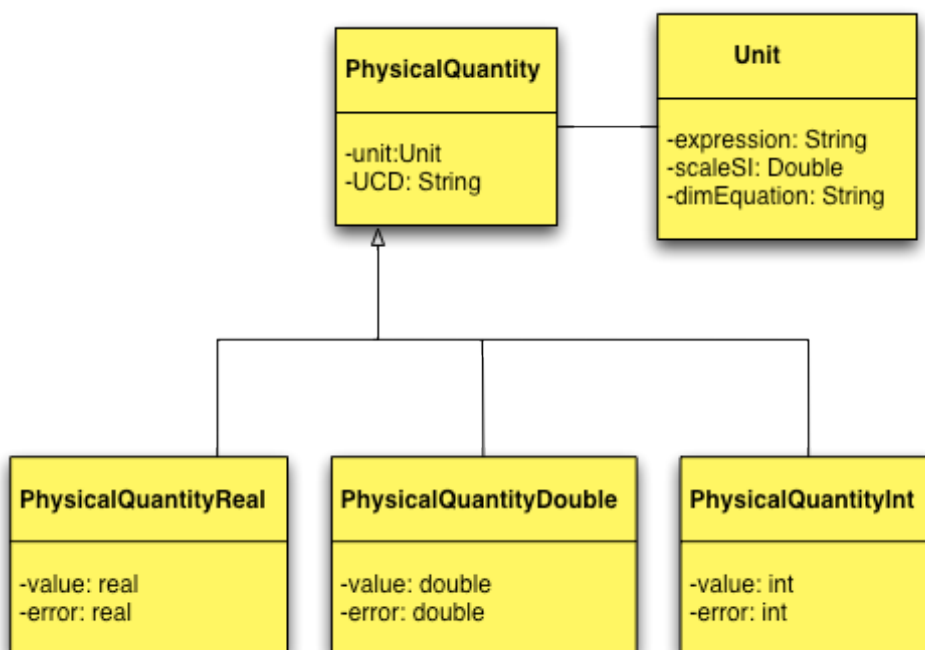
PhysicalQuantity

-unit:Unit
-UCD: String

Unit

-expression: String
-scaleSI: Double
-dimEquation: String

PhysicalQuantityReal

-value: real
-error: real

PhysicalQuantityDouble

-value: double
-error: double

PhysicalQuantityInt

-value: int
-error: int